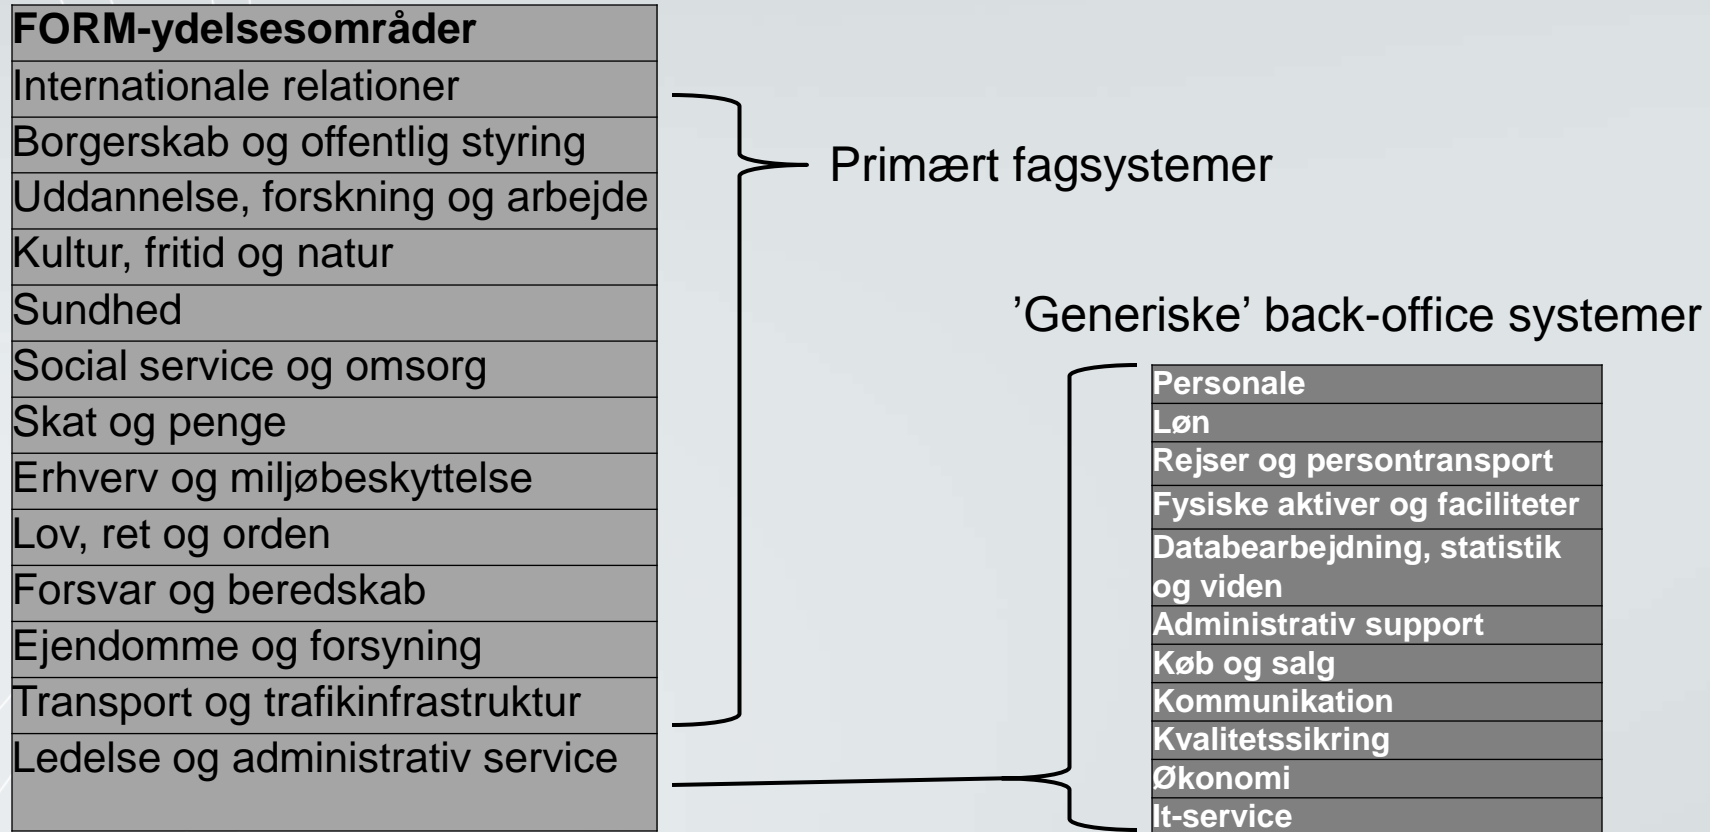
| FORM-ydelsesområder |
|---|
| Internationale relationer |
| Borgerskab og offentlig styring |
| Uddannelse, forskning og arbejde |
| Kultur, fritid og natur |
| Sundhed |
| Social service og omsorg |
| Skat og penge |
| Erhverv og miljøbeskyttelse |
| Lov, ret og orden |
| Forsvar og beredskab |
| Ejendomme og forsyning |
| Transport og trafikinfrastruktur |
| Ledelse og administrativ service |

Primært fagsystemer

'Generiske' back-office systemer

| Personale |
|---|
| Løn |
| Rejser og persontransport |
| Fysiske aktiver og faciliteter |
| Databearbejdning, statistik og viden |
| Administrativ support |
| Køb og salg |
| Kommunikation |
| Kvalitetssikring |
| Økonomi |
| It-service |